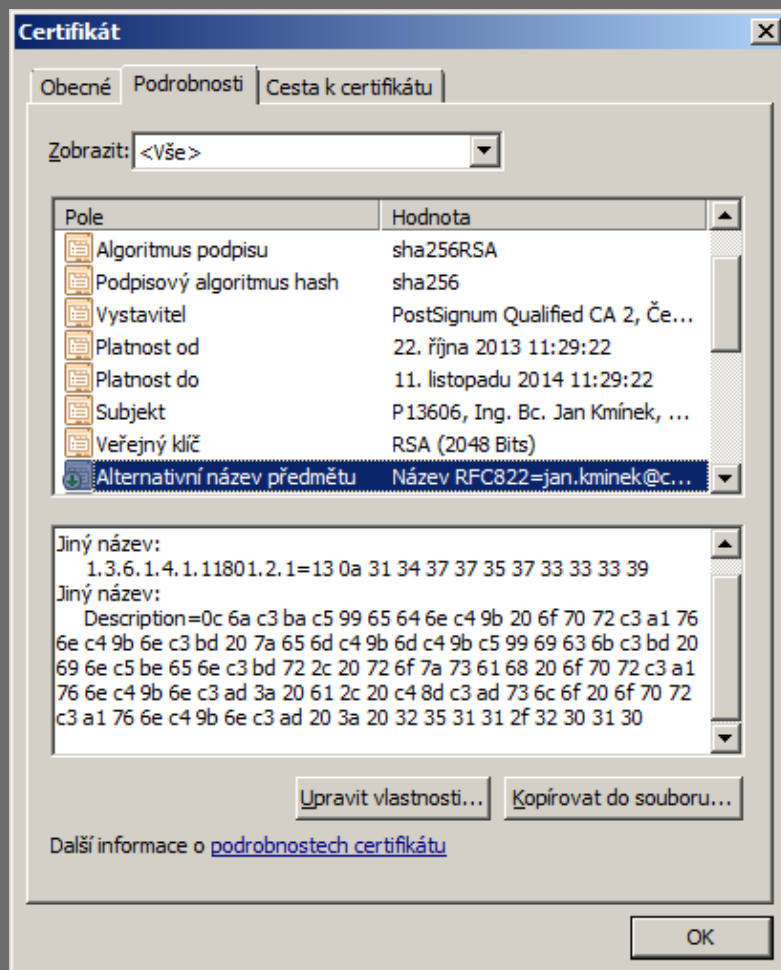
Certifikát

Obecné | Podrobnosti | Cesta k certifikátu

Zobrazit: <Vše>

| Pole | Hodnota |
|---|---|
| Algoritmus podpisu | sha256RSA |
| Podpisový algoritmus hash | sha256 |
| Vystavitel | PostSignum Qualified CA 2, Če... |
| Platnost od | 22. října 2013 11:29:22 |
| Platnost do | 11. listopadu 2014 11:29:22 |
| Subjekt | P13606, Ing. Bc. Jan Kmínek, ... |
| Veřejný klíč | RSA (2048 Bits) |
| Alternativní název předmětu | Název RFC822=jan.kminek@c... |

Jiný název:
1.3.6.1.4.1.11801.2.1=13 0a 31 34 37 37 35 37 33 33 33 39
Jiný název:
Description=0c 6a c3 ba c5 99 65 64 6e c4 9b 20 6f 70 72 c3 a1 76 6e c4 9b 6e c3 bd 20 7a 65 6d c4 9b 6d c4 9b c5 99 69 63 6b c3 bd 20 69 6e c5 be 65 6e c3 bd 72 2c 20 72 6f 7a 73 61 68 20 6f 70 72 c3 a1 76 6e c4 9b 6e c3 ad 3a 20 61 2c 20 c4 8d c3 ad 73 6c 6f 20 6f 70 72 c3 a1 76 6e c4 9b 6e c3 ad 20 3a 20 32 35 31 31 2f 32 30 31 30

Upravit vlastnosti... | Kopírovat do souboru...

Další informace o podrobnostech certifikátu

OK